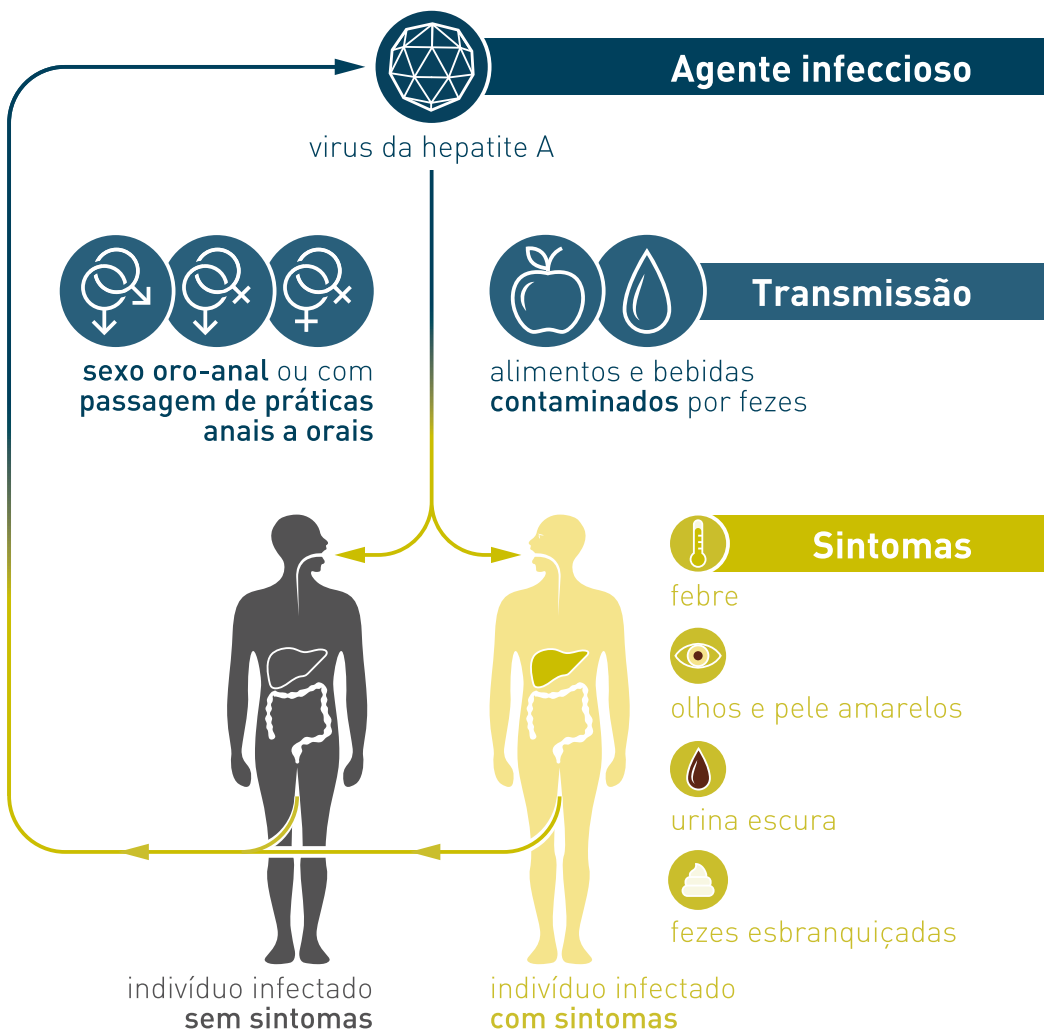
Agente infeccioso

virus da hepatite A

Transmissão

sexo oro-anal ou com passagem de práticas anais a orais

alimentos e bebidas contaminados por fezes

Sintomas

febre

olhos e pele amarelos

urina escura

fezes esbranquiçadas

indivíduo infectado sem sintomas

indivíduo infectado com sintomas